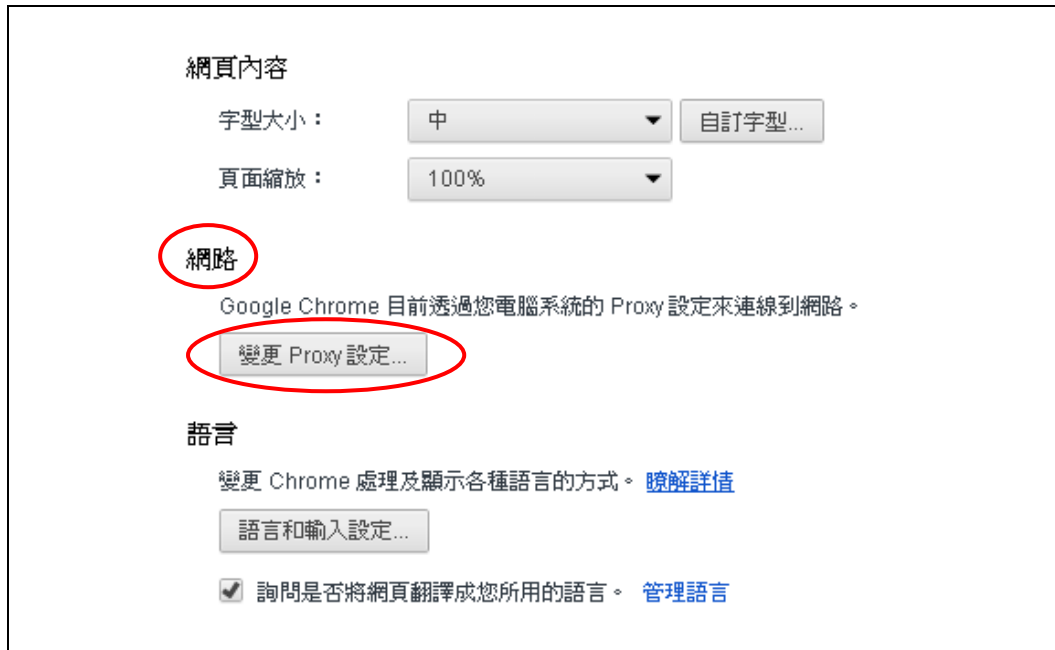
網頁內容

字型大小： 中 自訂字型...

頁面縮放： 100%

網路

Google Chrome 目前透過您電腦系統的 Proxy 設定來連線到網路。

變更 Proxy 設定...

語言

變更 Chrome 處理及顯示各種語言的方式。 瞭解詳情

語言和輸入設定...

詢問是否將網頁翻譯成您所用的語言。 管理語言